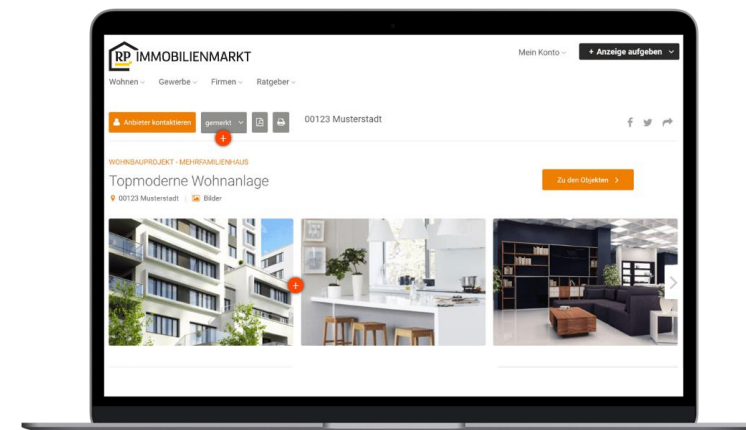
RP IMMOBILIENMARKT

Mein Konto

+ Anzeige aufgeben

Wohnen Gewerbe Firmen Ratgeber

Anbieter kontaktieren

gemerkt

+

00123 Musterstadt

WOHNBAUPROJEKT - MEHRFAMILIENHAUS

Topmoderne Wohnanlage

00123 Musterstadt | Bilder

Zu den Objekten >

+